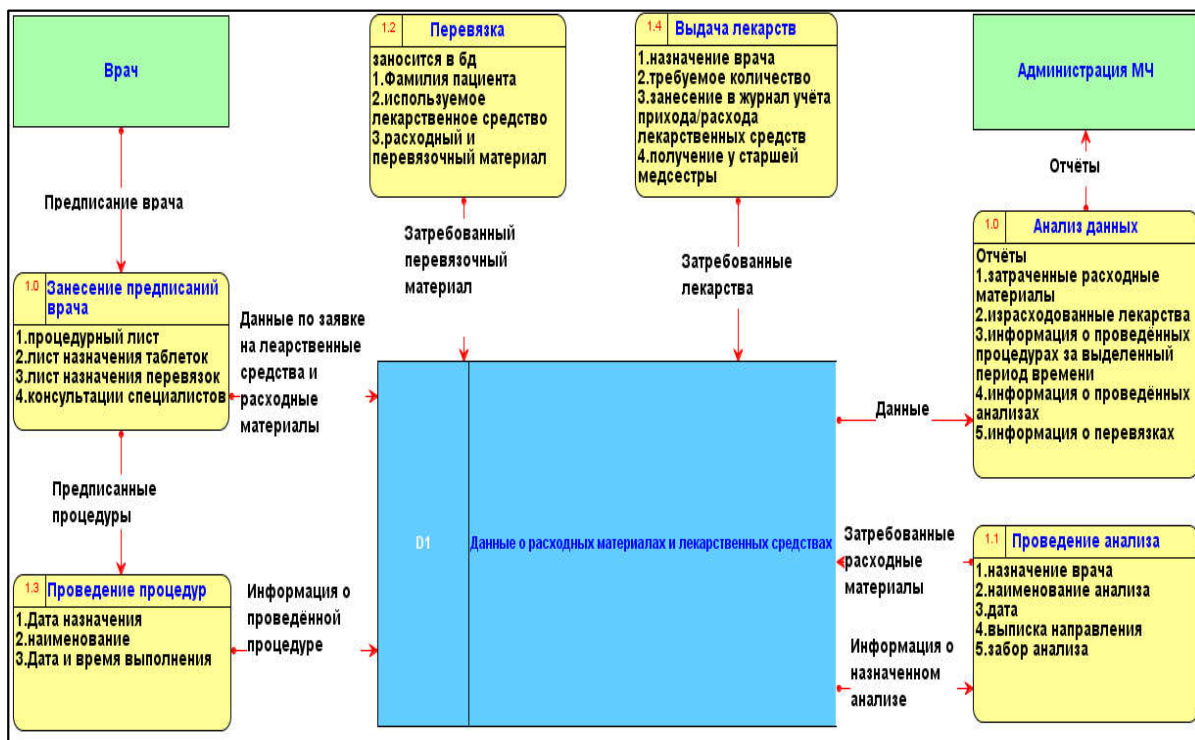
Врач

1.2 Перевязка
заносится в бд
1.Фамилия пациента
2.используемое лекарственное средство
3.расходный и перевязочный материал

1.4 Выдача лекарств
1.назначение врача
2.требуемое количество
3.занесение в журнал учёта прихода/расхода лекарственных средств
4.получение у старшей медсестры

Администрация МЧ

Отчёты

Предписание врача

Затребованный перевязочный материал

Затребованные лекарства

1.0 Анализ данных
Отчёты
1.затраченные расходные материалы
2.израсходованные лекарства
3.информация о проведённых процедурах за выделенный период времени
4.информация о проведённых анализах
5.информация о перевязках

1.0 Занесение предписаний врача
1.процедурный лист
2.лист назначения таблеток
3.лист назначения перевязок
4.консультации специалистов

Данные по заявке на леарственные средства и расходные материалы

Данные

Предписанные процедуры

D1 Данные о расходных материалах и лекарственных средствах

Затребованные расходные материалы

1.1 Проведение анализа
1.назначение врача
2.наименование анализа
3.дата
4.выписка направления
5.забор анализа

1.3 Проведение процедур
1.Дата назначения
2.наименование
3.Дата и время выполнения

Информация о проведённой процедуре

Информация о назначенном анализе